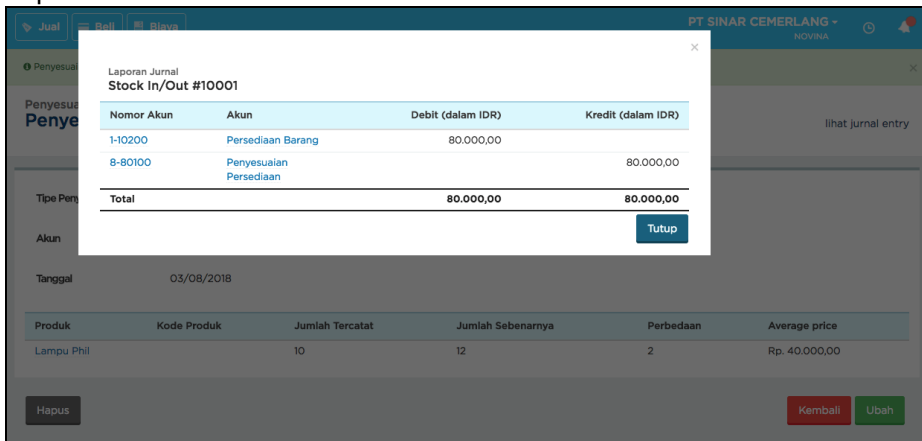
Jual Beli Biaya

PT SINAR CEMERLANG
NOVINA

Penyesuai

Penyesua
Penye

lihat jurnal entry

Tipe Peny

Akun

Tanggal 03/08/2018

| Produk | Kode Produk | Jumlah Tercatat | Jumlah Sebenarnya | Perbedaan | Average price |
|---|---|---|---|---|---|
| Lampu Phil | | 10 | 12 | 2 | Rp. 40.000,00 |

Hapus

Kembali Ubah

×

Laporan Jurnal
Stock In/Out #10001

| Nomor Akun | Akun | Debit (dalam IDR) | Kredit (dalam IDR) |
|---|---|---|---|
| 1-10200 | Persediaan Barang | 80.000,00 | |
| 8-80100 | Penyesuaian Persediaan | | 80.000,00 |
| Total | | 80.000,00 | 80.000,00 |

Tutup